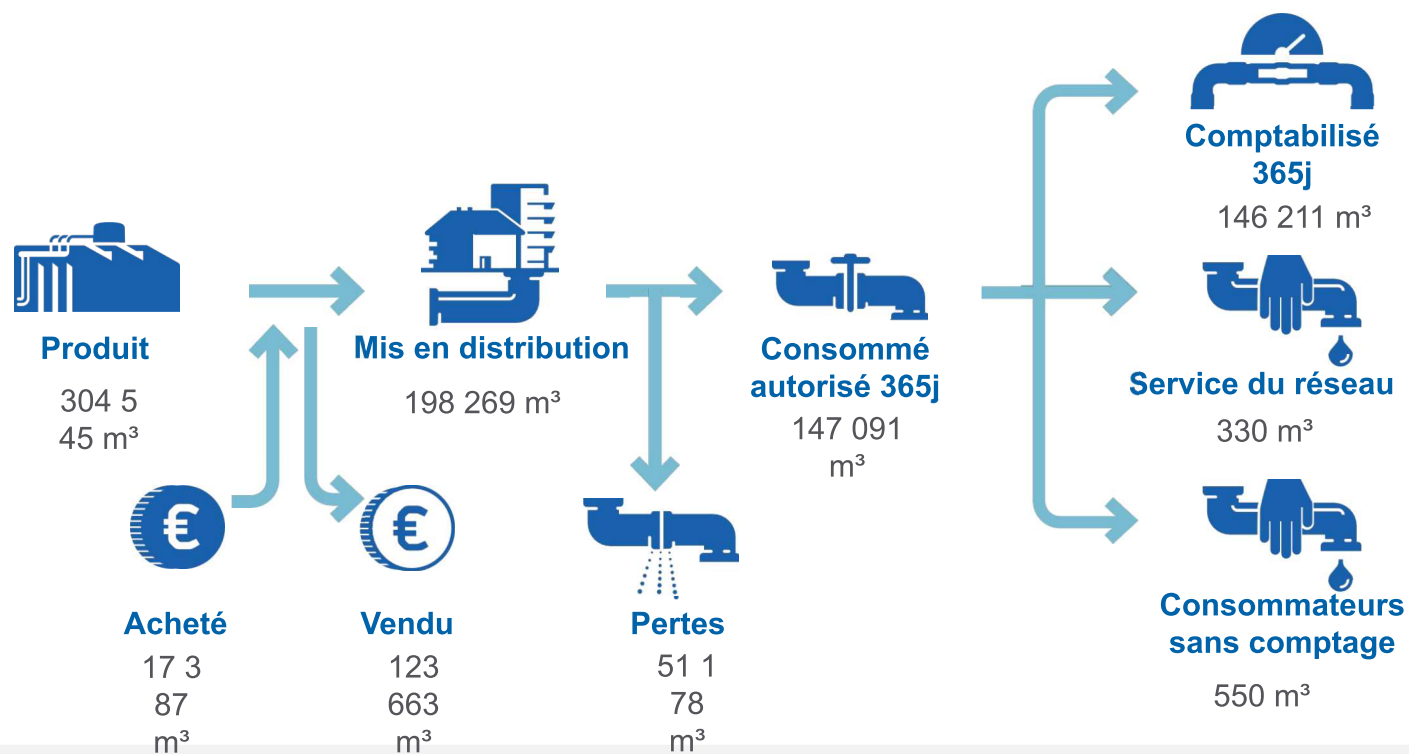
Produit
304 5
45 m³

Acheté
17 3
87
m³

Vendu
123
663
m³

Mis en distribution
198 269 m³

Pertes
51 1
78
m³

Consommé autorisé 365j
147 091
m³

Comptabilisé 365j
146 211 m³

Service du réseau
330 m³

Consommateurs sans comptage
550 m³